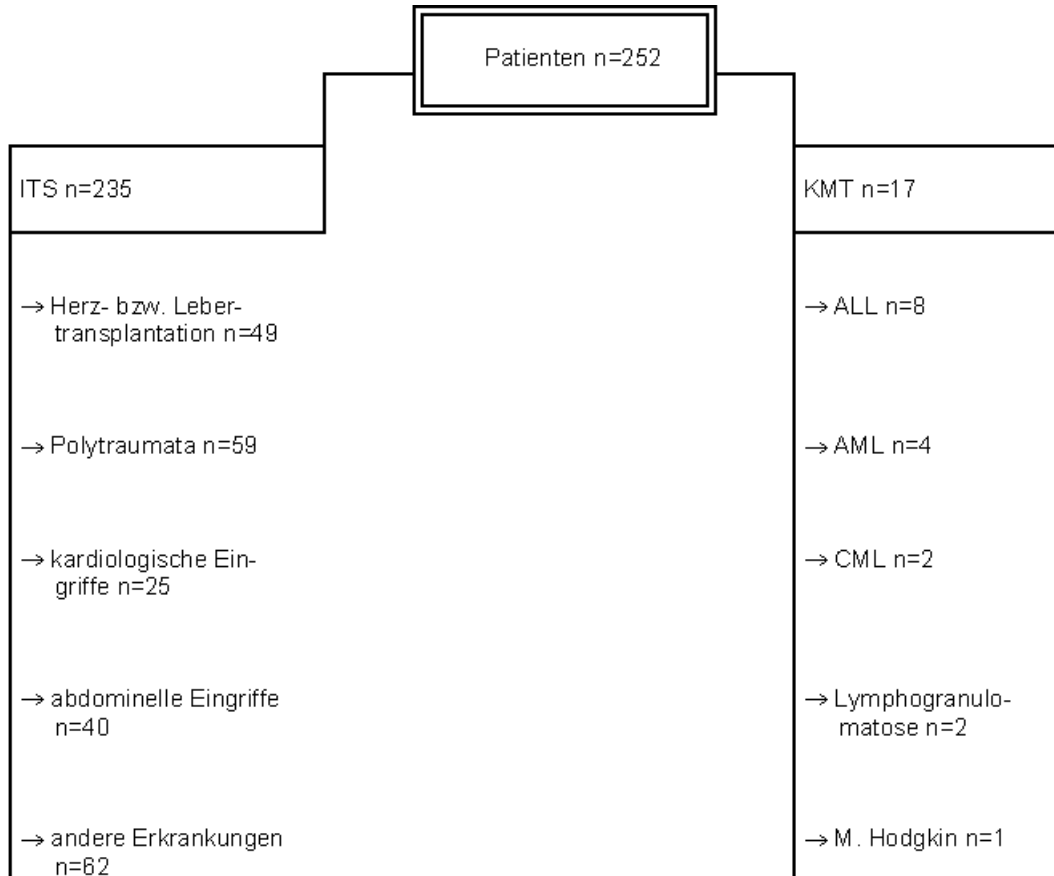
Patienten n=252

ITS n=235

→ Herz- bzw. Lebertransplantation n=49

→ Polytraumata n=59

→ kardiologische Eingriffe n=25

→ abdominelle Eingriffe n=40

→ andere Erkrankungen n=62

KMT n=17

→ ALL n=8

→ AML n=4

→ CML n=2

→ Lymphogranulomatose n=2

→ M. Hodgkin n=1